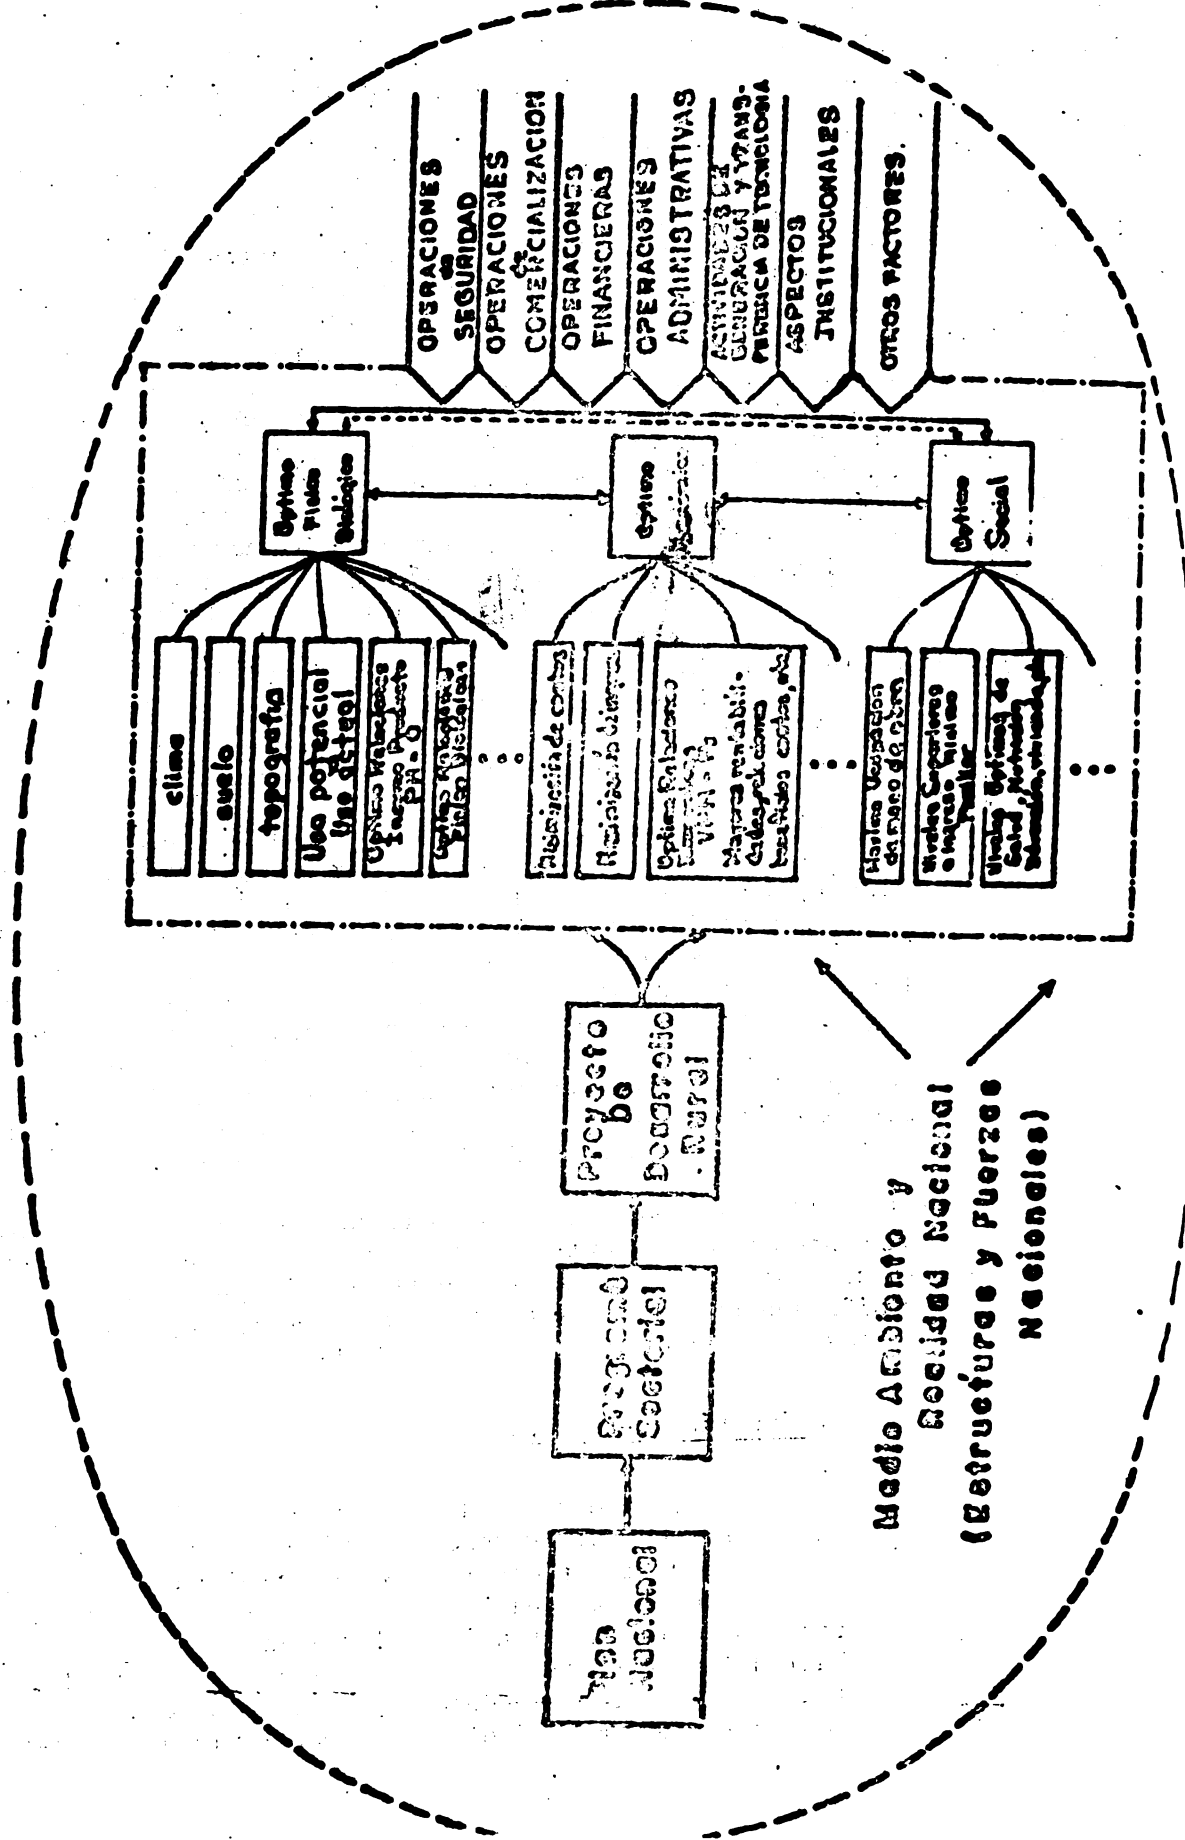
Plan Nacional

Programa Sectorial

Proyecto de Desarrollo Rural

Optimo Físico Biológico

clima

suelo

topografía

Uso potencial Uso actual

Optimo Volumétrico Insumo Producto P.H.O

Optimo Ecológico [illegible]

...

Optimo Económico

Maximización de cultivos

Maximización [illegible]

Optimo Balance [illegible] VAN-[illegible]

Manera rentable de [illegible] cultivos, etc.

...

Optimo Social

Maxima Ocupación de mano de obra

Niveles Superiores e ingreso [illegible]

Niveles Optimos de Salud, Nutrición, Educación, vivienda, etc.

...

OPERACIONES de SEGURIDAD

OPERACIONES de COMERCIALIZACION

OPERACIONES FINANCIERAS

OPERACIONES ADMINISTRATIVAS

ACTIVIDADES DE GENERACION Y TRANSFERENCIA DE TECNOLOGIA

ASPECTOS INSTITUCIONALES

OTROS FACTORES.

Medio Ambiente y Realidad Nacional (Estructuras y Fuerzas Nacionales)